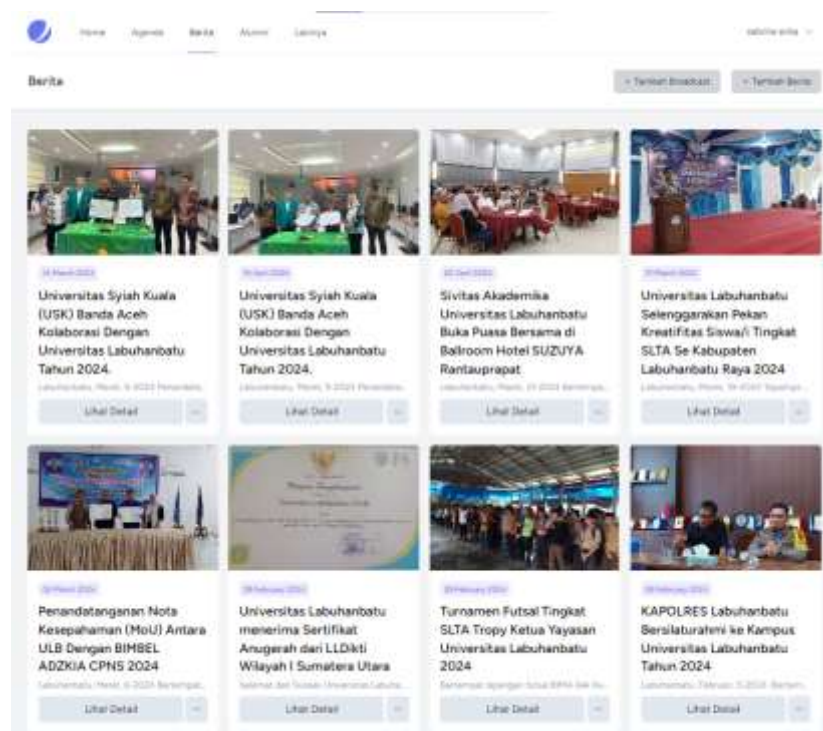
Home Agenda Berita Alumni Lainnya

Berita

+ Tambah Broadcast + Tambah Berita

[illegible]

Universitas Syiah Kuala (USK) Banda Aceh Kolaborasi Dengan Universitas Labuhanbatu Tahun 2024.

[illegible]

Lihat Detail

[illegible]

Universitas Syiah Kuala (USK) Banda Aceh Kolaborasi Dengan Universitas Labuhanbatu Tahun 2024.

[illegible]

Lihat Detail

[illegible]

Sivitas Akademika Universitas Labuhanbatu Buka Puasa Bersama di Ballroom Hotel SUZUYA Rantauprapat

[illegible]

Lihat Detail

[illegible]

Universitas Labuhanbatu Selenggarakan Pekan Kreatifitas Siswa/i Tingkat SLTA Se Kabupaten Labuhanbatu Raya 2024

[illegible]

Lihat Detail

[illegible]

Penandatanganan Nota Kesepahaman (MoU) Antara ULB Dengan BIMBEL ADZKIA CPNS 2024

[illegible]

Lihat Detail

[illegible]

Universitas Labuhanbatu menerima Sertifikat Anugerah dari LLDikti Wilayah I Sumatera Utara

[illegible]

Lihat Detail

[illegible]

Turnamen Futsal Tingkat SLTA Tropy Ketua Yayasan Universitas Labuhanbatu 2024

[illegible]

Lihat Detail

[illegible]

KAPOLRES Labuhanbatu Bersilaturahmi ke Kampus Universitas Labuhanbatu Tahun 2024

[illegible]

Lihat Detail